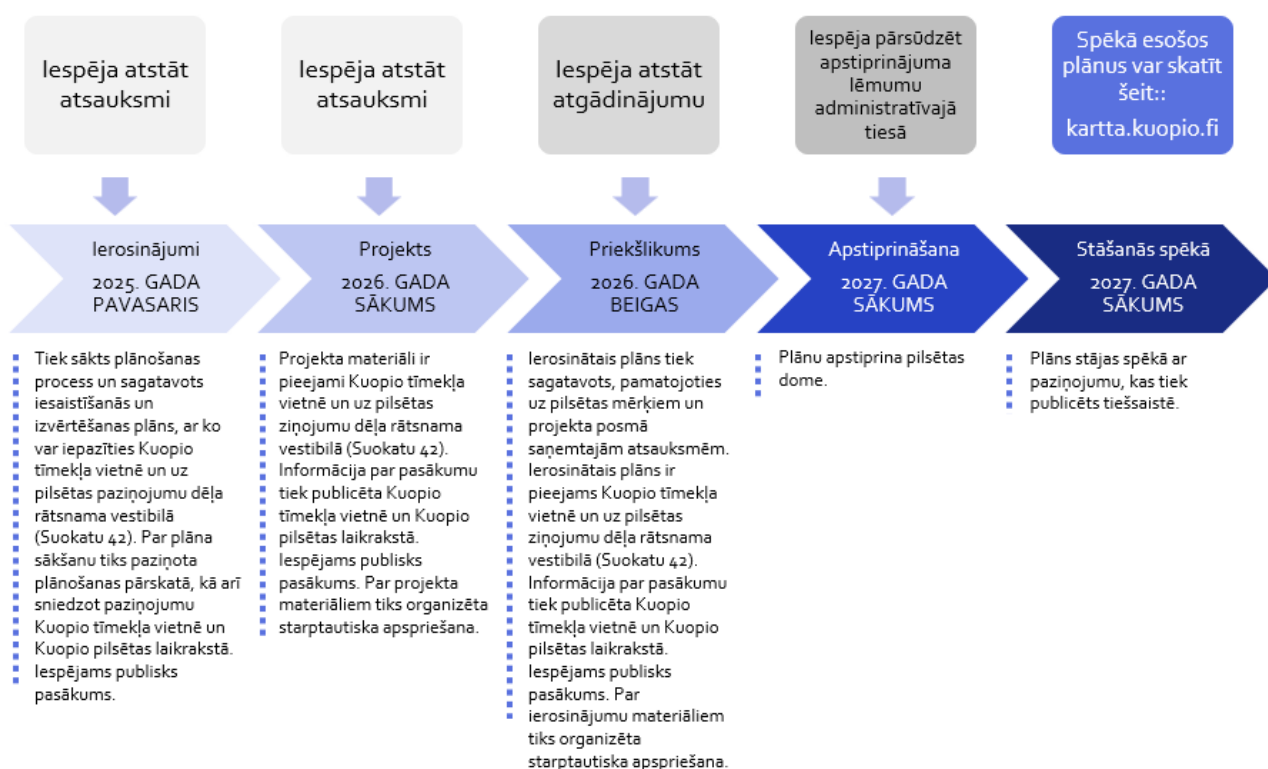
Iespēja atstāt atsauksmi

Iespēja atstāt atsauksmi

Iespēja atstāt atgādinājumu

Iespēja pārsūdzēt apstiprinājuma lēmumu administratīvajā tiesā

Spēkā esošos plānus var skatīt šeit::
kartta.kuopio.fi

Ierosinājumi
2025. GADA PAVASARIS

Projekts
2026. GADA SĀKUMS

Priekšlikums
2026. GADA BEIGAS

Apstiprināšana
2027. GADA SĀKUMS

Stāšanās spēkā
2027. GADA SĀKUMS

Tiek sākts plānošanas process un sagatavots iesaistīšanās un izvērtēšanas plāns, ar ko var iepazīties Kuopio tīmekļa vietnē un uz pilsētas paziņojumu dēļa rātsnama vestibilā (Suokatu 42). Par plāna sākšanu tiks paziņota plānošanas pārskatā, kā arī sniedzot paziņojumu Kuopio tīmekļa vietnē un Kuopio pilsētas laikrakstā. Iespējams publisks pasākums.

Projekta materiāli ir pieejami Kuopio tīmekļa vietnē un uz pilsētas ziņojumu dēļa rātsnama vestibilā (Suokatu 42). Informācija par pasākumu tiek publicēta Kuopio tīmekļa vietnē un Kuopio pilsētas laikrakstā. Iespējams publisks pasākums. Par projekta materiāliem tiks organizēta starptautiska apspriešana.

Ierosinātais plāns tiek sagatavots, pamatojoties uz pilsētas mērķiem un projekta posmā saņemtajām atsauksmēm. Ierosinātais plāns ir pieejams Kuopio tīmekļa vietnē un uz pilsētas ziņojumu dēļa rātsnama vestibilā (Suokatu 42). Informācija par pasākumu tiek publicēta Kuopio tīmekļa vietnē un Kuopio pilsētas laikrakstā. Iespējams publisks pasākums. Par ierosinājumu materiāliem tiks organizēta starptautiska apspriešana.

Plānu apstiprina pilsētas dome.

Plāns stājas spēkā ar paziņojumu, kas tiek publicēts tiešsaistē.